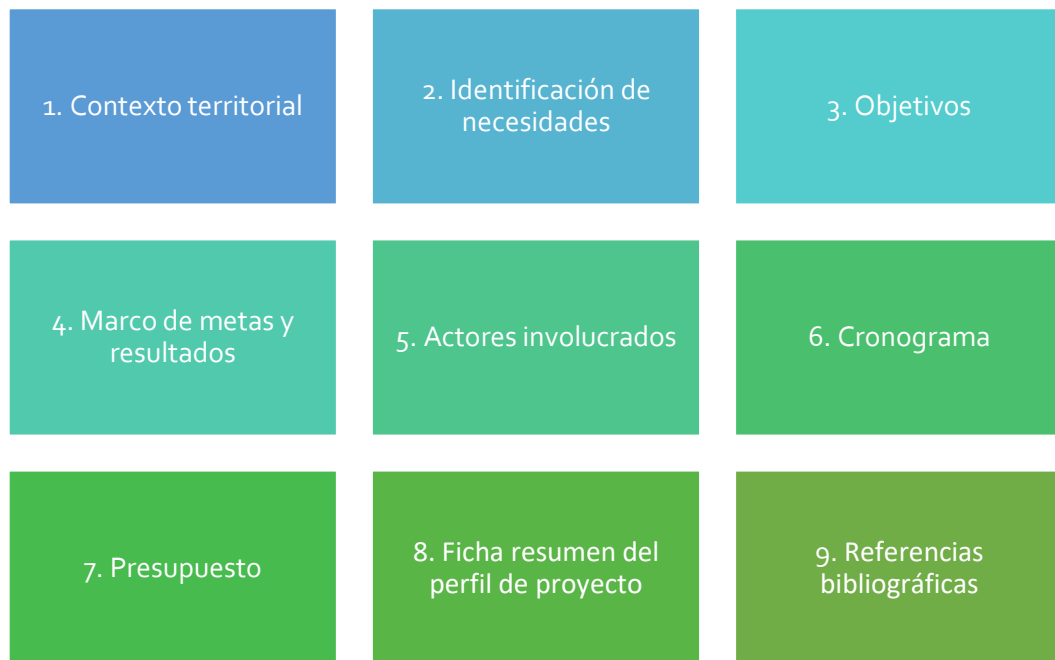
1. Contexto territorial

2. Identificación de necesidades

3. Objetivos

4. Marco de metas y resultados

5. Actores involucrados

6. Cronograma

7. Presupuesto

8. Ficha resumen del perfil de proyecto

9. Referencias bibliográficas